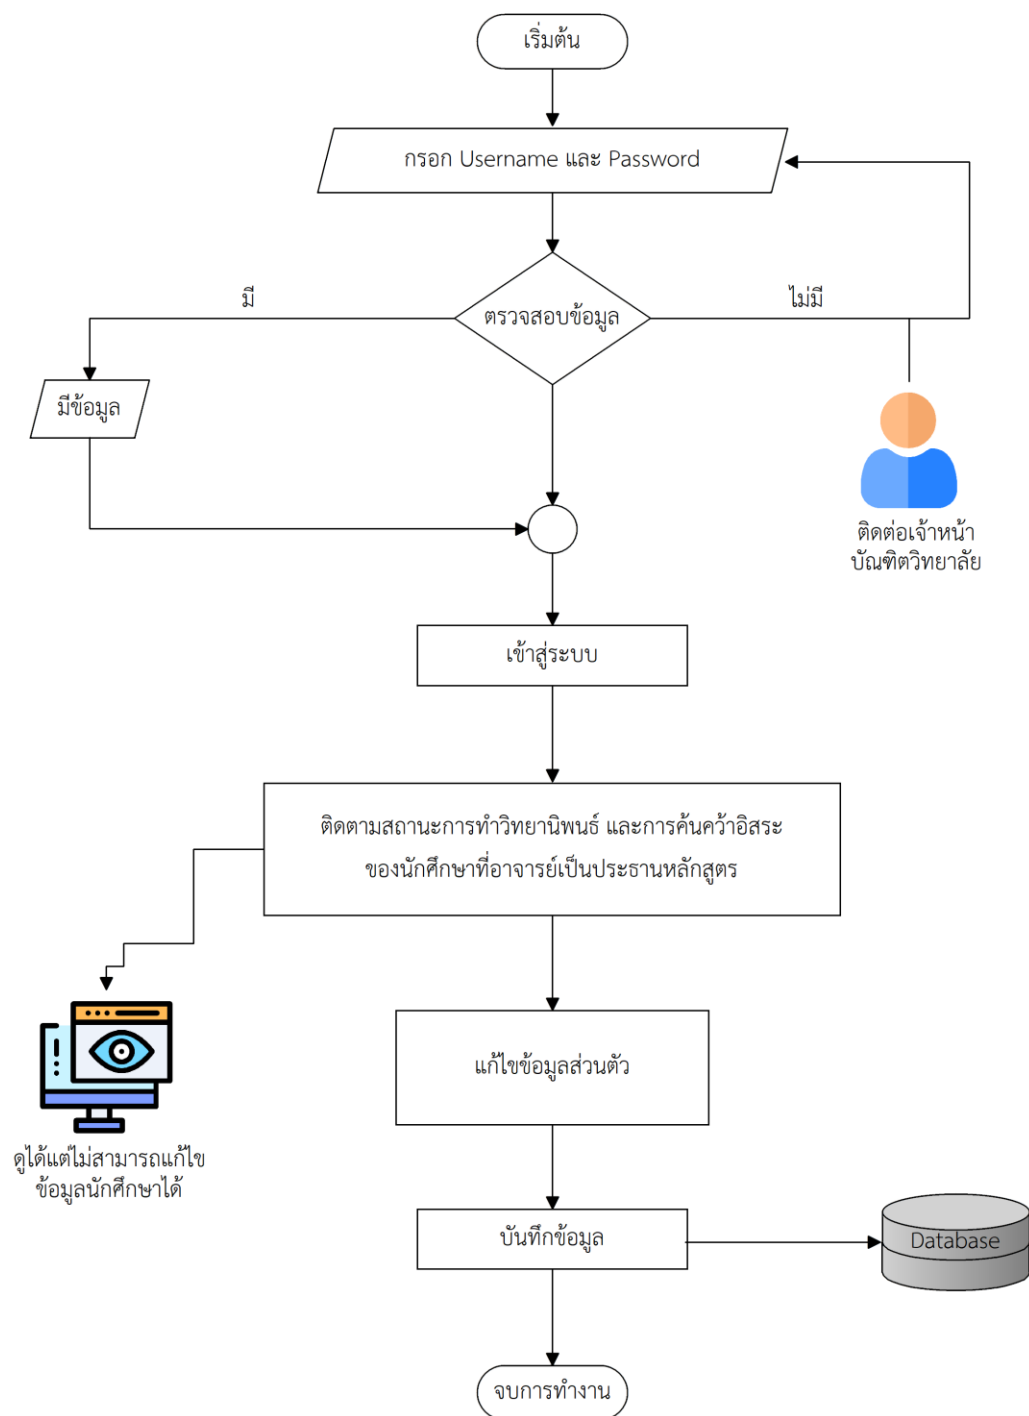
เริ่มต้น

กรอก Username และ Password

มี

ตรวจสอบข้อมูล

ไม่มี

มีข้อมูล

ติดต่อเจ้าหน้าบัณฑิตวิทยาลัย

เข้าสู่ระบบ

ติดตามสถานะการทำวิทยานิพนธ์ และการค้นคว้าอิสระของนักศึกษาที่อาจารย์เป็นประธานหลักสูตร

ดูได้แต่ไม่สามารถแก้ไขข้อมูลนักศึกษาได้

แก้ไขข้อมูลส่วนตัว

บันทึกข้อมูล

Database

จบการทำงาน